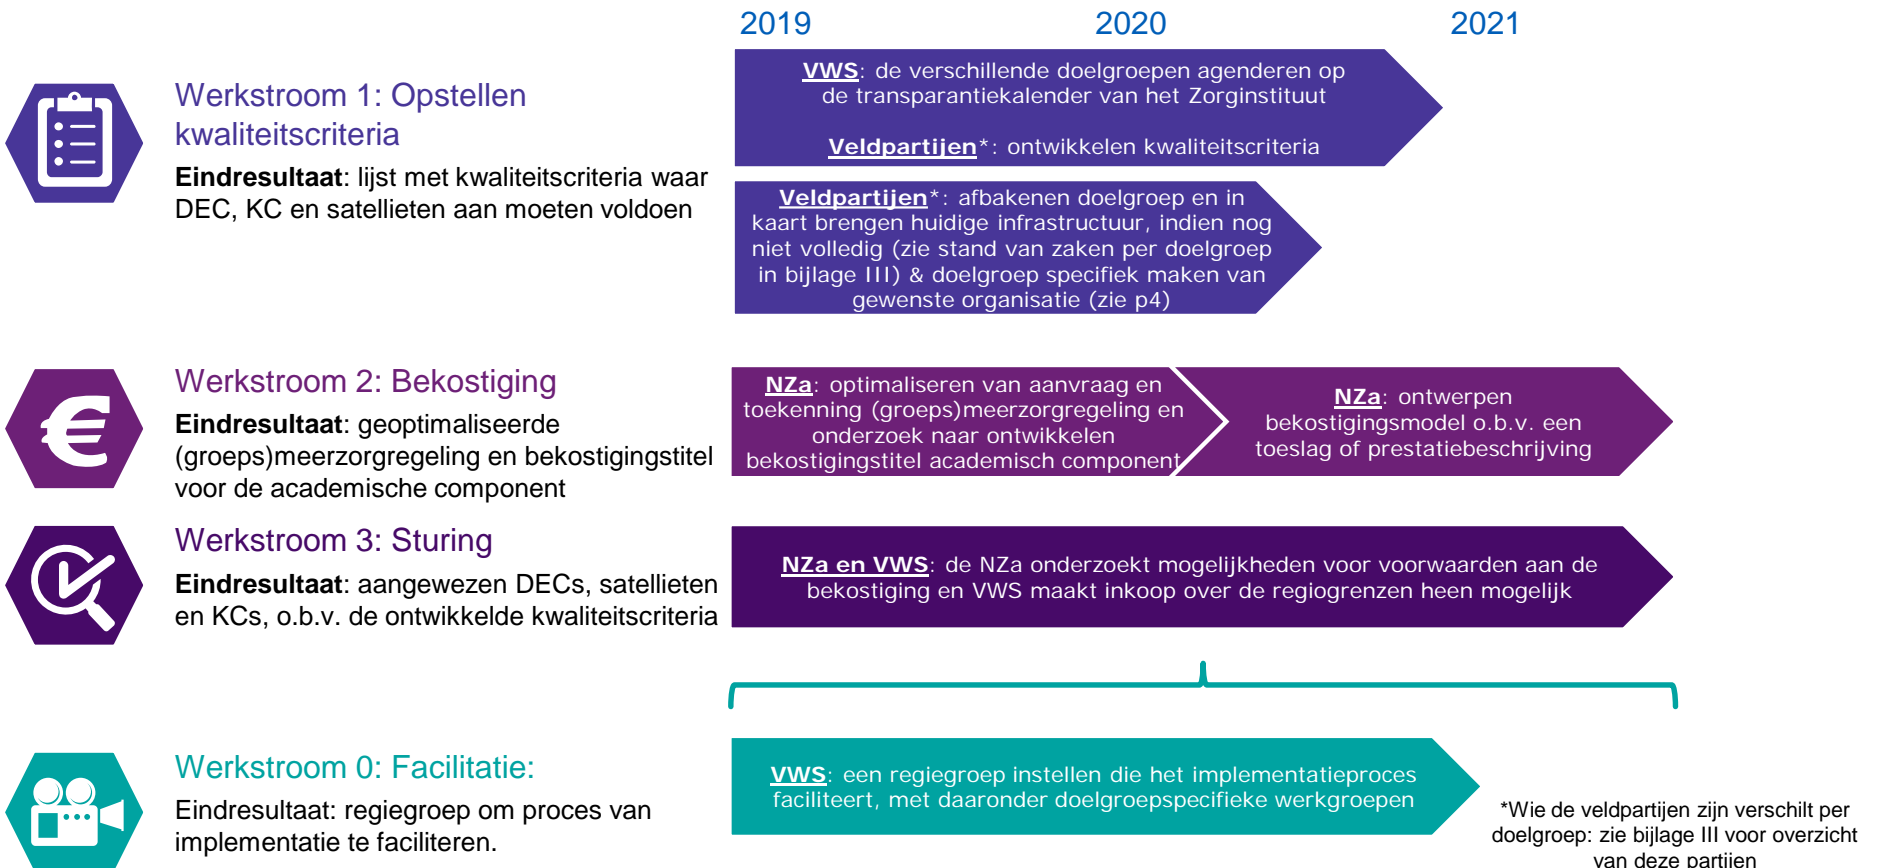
2019 2020 2021

Werkstroom 1: Opstellen kwaliteitscriteria

**Eindresultaat**: lijst met kwaliteitscriteria waar DEC, KC en satellieten aan moeten voldoen

**VWS**: de verschillende doelgroepen agenderen op de transparantiekalender van het Zorginstituut

**Veldpartijen***: ontwikkelen kwaliteitscriteria

**Veldpartijen***: afbakenen doelgroep en in kaart brengen huidige infrastructuur, indien nog niet volledig (zie stand van zaken per doelgroep in bijlage III) & doelgroep specifiek maken van gewenste organisatie (zie p4)

Werkstroom 2: Bekostiging

**Eindresultaat**: geoptimaliseerde (groeps)meerzorgregeling en bekostigingstitel voor de academische component

**NZa**: optimaliseren van aanvraag en toekenning (groeps)meerzorgregeling en onderzoek naar ontwikkelen bekostigingstitel academisch component

**NZa**: ontwerpen bekostigingsmodel o.b.v. een toeslag of prestatiebeschrijving

Werkstroom 3: Sturing

**Eindresultaat**: aangewezen DECs, satellieten en KCs, o.b.v. de ontwikkelde kwaliteitscriteria

**NZa en VWS**: de NZa onderzoekt mogelijkheden voor voorwaarden aan de bekostiging en VWS maakt inkoop over de regiogrenzen heen mogelijk

Werkstroom 0: Facilitatie:

Eindresultaat: regiegroep om proces van implementatie te faciliteren.

**VWS**: een regiegroep instellen die het implementatieproces faciliteert, met daaronder doelgroepspecifieke werkgroepen

*Wie de veldpartijen zijn verschilt per doelgroep: zie bijlage III voor overzicht van deze partijen